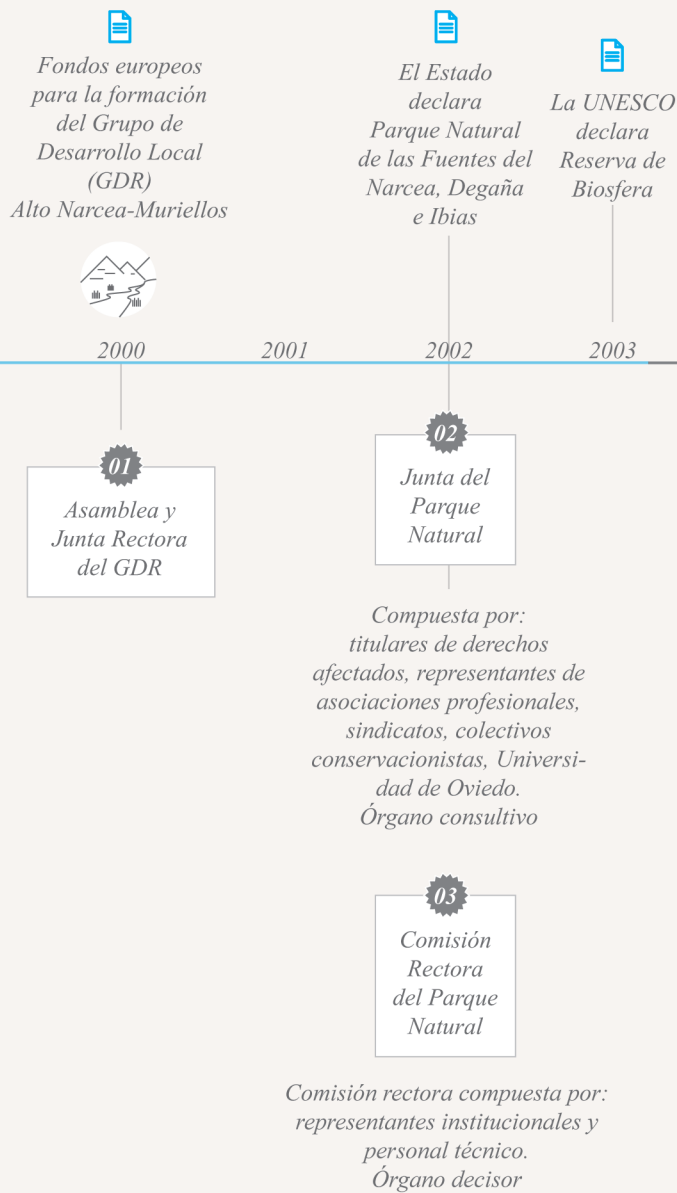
Fondos europeos para la formación del Grupo de Desarrollo Local (GDR) Alto Narcea-Muriellos

El Estado declara Parque Natural de las Fuentes del Narcea, Degaña e Ibias

La UNESCO declara Reserva de Biosfera

2000

2001

2002

2003

01

Asamblea y Junta Rectora del GDR

02

Junta del Parque Natural

Compuesta por: titulares de derechos afectados, representantes de asociaciones profesionales, sindicatos, colectivos conservacionistas, Universidad de Oviedo. Órgano consultivo

03

Comisión Rectora del Parque Natural

Comisión rectora compuesta por: representantes institucionales y personal técnico. Órgano decisor